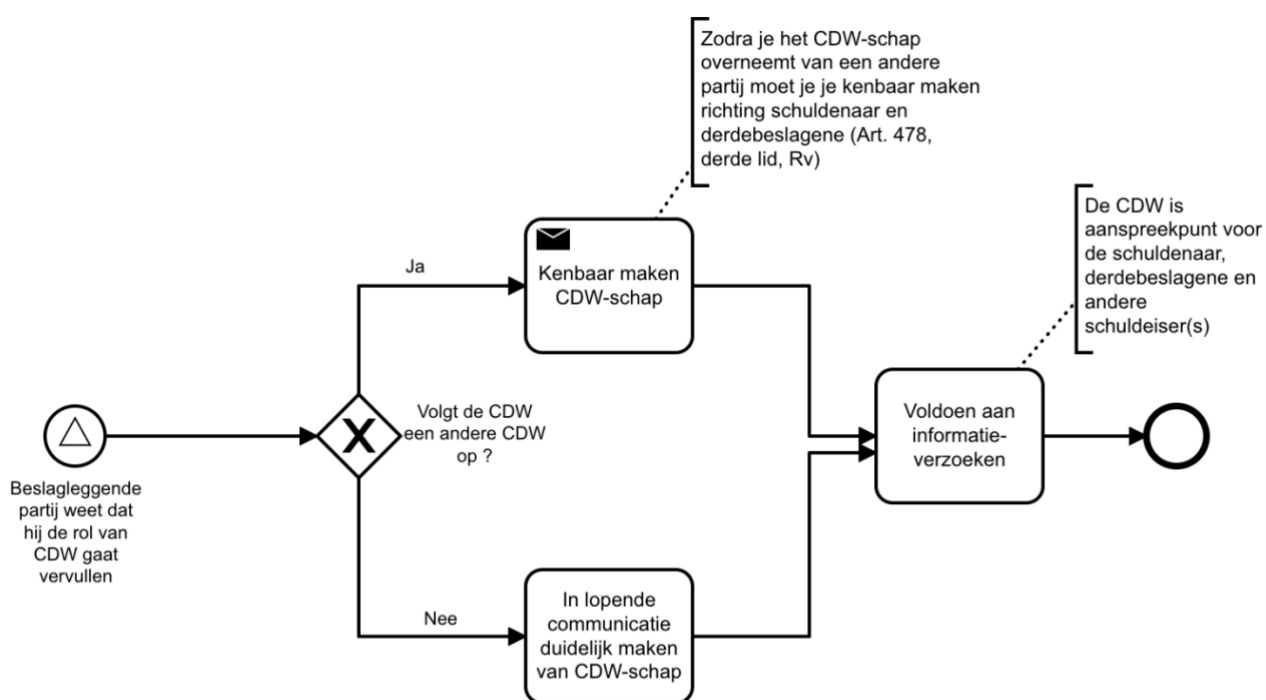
Zodra je het CDW-schap overneemt van een andere partij moet je je kenbaar maken richting schuldenaar en derdebeslagene (Art. 478, derde lid, Rv)

De CDW is aanspreekpunt voor de schuldenaar, derdebeslagene en andere schuldeiser(s)

Ja

Kenbaar maken CDW-schap

Volgt de CDW een andere CDW op ?

Voldoen aan informatie-verzoeken

Beslagleggende partij weet dat hij de rol van CDW gaat vervullen

Nee

In lopende communicatie duidelijk maken van CDW-schap